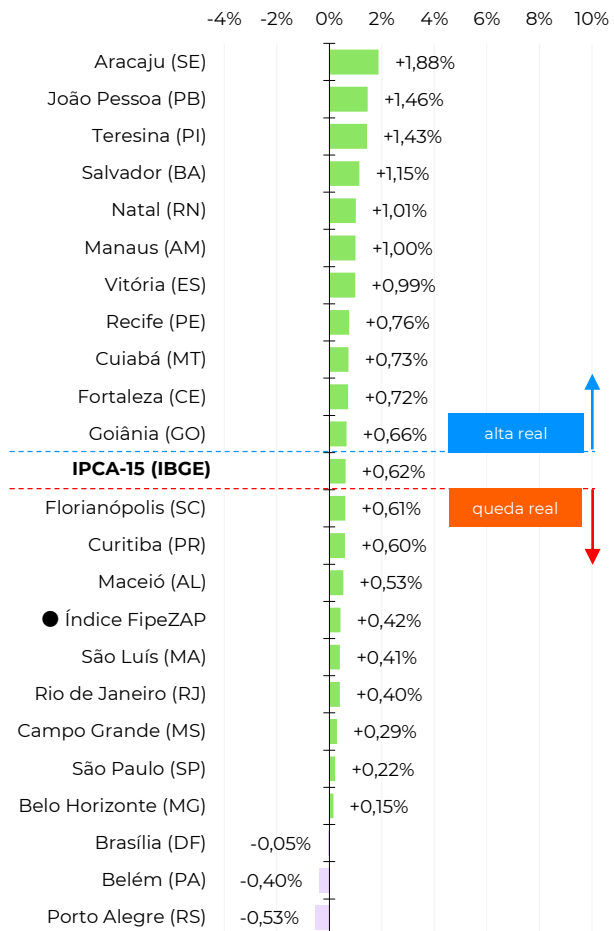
-4% -2% 0% 2% 4% 6% 8% 10%

| | |
|---|---|
| Aracaju (SE) | +1,88% |
| João Pessoa (PB) | +1,46% |
| Teresina (PI) | +1,43% |
| Salvador (BA) | +1,15% |
| Natal (RN) | +1,01% |
| Manaus (AM) | +1,00% |
| Vitória (ES) | +0,99% |
| Recife (PE) | +0,76% |
| Cuiabá (MT) | +0,73% |
| Fortaleza (CE) | +0,72% |
| Goiânia (GO) | +0,66% |
| **IPCA-15 (IBGE)** | +0,62% |
| Florianópolis (SC) | +0,61% |
| Curitiba (PR) | +0,60% |
| Maceió (AL) | +0,53% |
| Índice FipeZAP | +0,42% |
| São Luís (MA) | +0,41% |
| Rio de Janeiro (RJ) | +0,40% |
| Campo Grande (MS) | +0,29% |
| São Paulo (SP) | +0,22% |
| Belo Horizonte (MG) | +0,15% |
| Brasília (DF) | -0,05% |
| Belém (PA) | -0,40% |
| Porto Alegre (RS) | -0,53% |

alta real

queda real